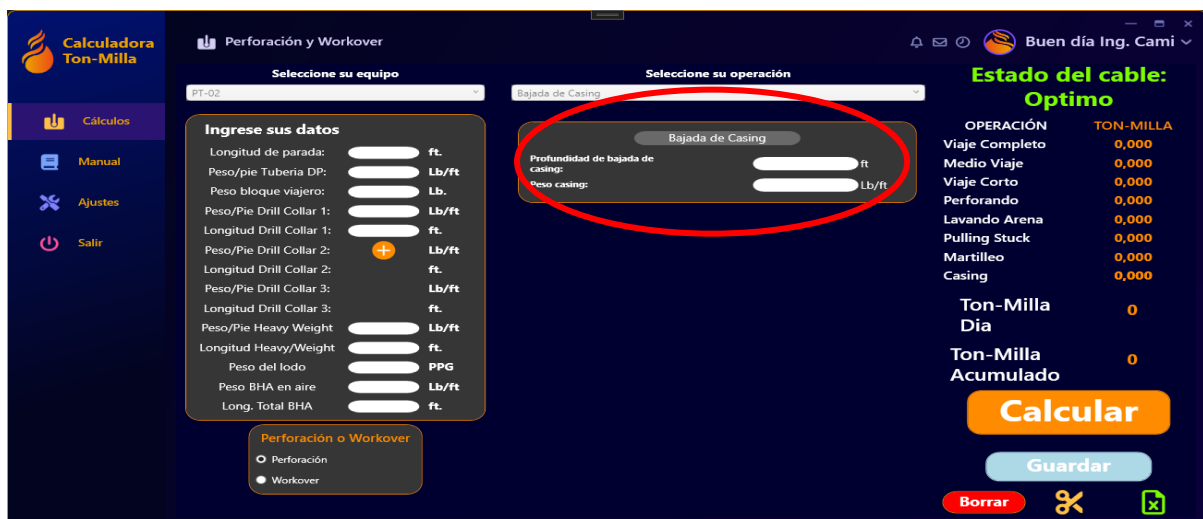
Calculadora Ton-Milla

Perforación y Workover

Buen día Ing. Cami

Cálculos

Manual

Ajustes

Salir

Seleccione su equipo

PT-02

Seleccione su operación

Bajada de Casing

Ingrese sus datos

Longitud de parada: ft.

Peso/pie Tuberia DP: Lb/ft

Peso bloque viajero: Lb.

Peso/Pie Drill Collar 1: Lb/ft

Longitud Drill Collar 1: ft.

Peso/Pie Drill Collar 2: Lb/ft

Longitud Drill Collar 2: ft.

Peso/Pie Drill Collar 3: Lb/ft

Longitud Drill Collar 3: ft.

Peso/Pie Heavy Weight Lb/ft

Longitud Heavy/Weight ft.

Peso del lodo PPG

Peso BHA en aire Lb/ft

Long. Total BHA ft.

Bajada de Casing

Profundidad de bajada de casing: ft

Peso casing: Lb/ft

Perforación o Workover

Perforación

Workover

Estado del cable: Optimo

| OPERACIÓN | TON-MILLA |
|---|---|
| Viaje Completo | 0,000 |
| Medio Viaje | 0,000 |
| Viaje Corto | 0,000 |
| Perforando | 0,000 |
| Lavando Arena | 0,000 |
| Pulling Stuck | 0,000 |
| Martilleo | 0,000 |
| Casing | 0,000 |

Ton-Milla Dia 0

Ton-Milla Acumulado 0

Calcular

Guardar

Borrar